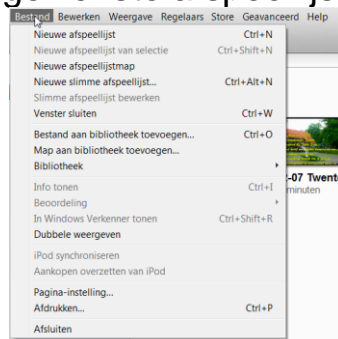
Bestand Bewerken Weergave Regelaars Store Geavanceerd Help

Nieuwe afspeellijst Ctrl+N
Nieuwe afspeellijst van selectie Ctrl+Shift+N
Nieuwe afspeellijstmap
Nieuwe slimme afspeellijst... Ctrl+Alt+N
Slimme afspeellijst bewerken
Venster sluiten Ctrl+W

Bestand aan bibliotheek toevoegen... Ctrl+O
Map aan bibliotheek toevoegen...
Bibliotheek

Info tonen Ctrl+I
Beoordeling
In Windows Verkenner tonen Ctrl+Shift+R
Dubbele weergeven

iPod synchroniseren
Aankopen overzetten van iPod

Pagina-instelling...
Afdrukken... Ctrl+P

Afsluiten

-07 Twente
minuten